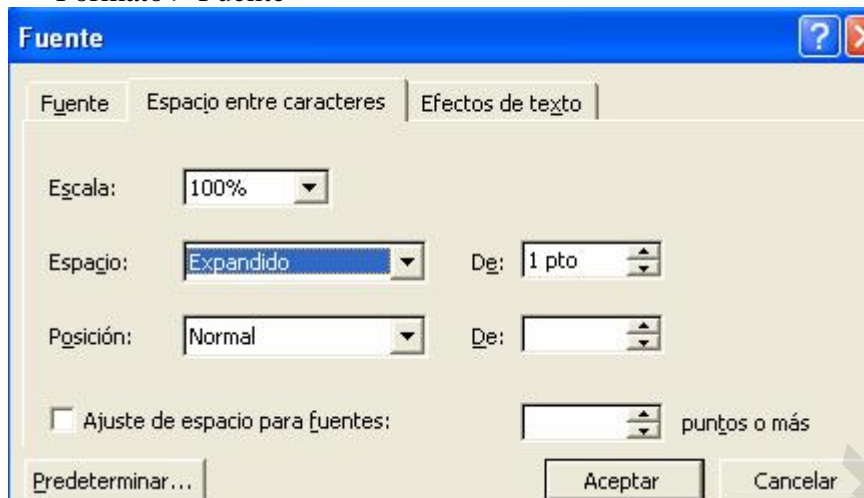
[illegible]

Fuente

Fuente | Espacio entre caracteres | Efectos de texto

Escala: 100%

Espacio: Expandido De: 1 pto

Posición: Normal De:

Ajuste de espacio para fuentes: puntos o más

Predeterminar... Aceptar Cancelar